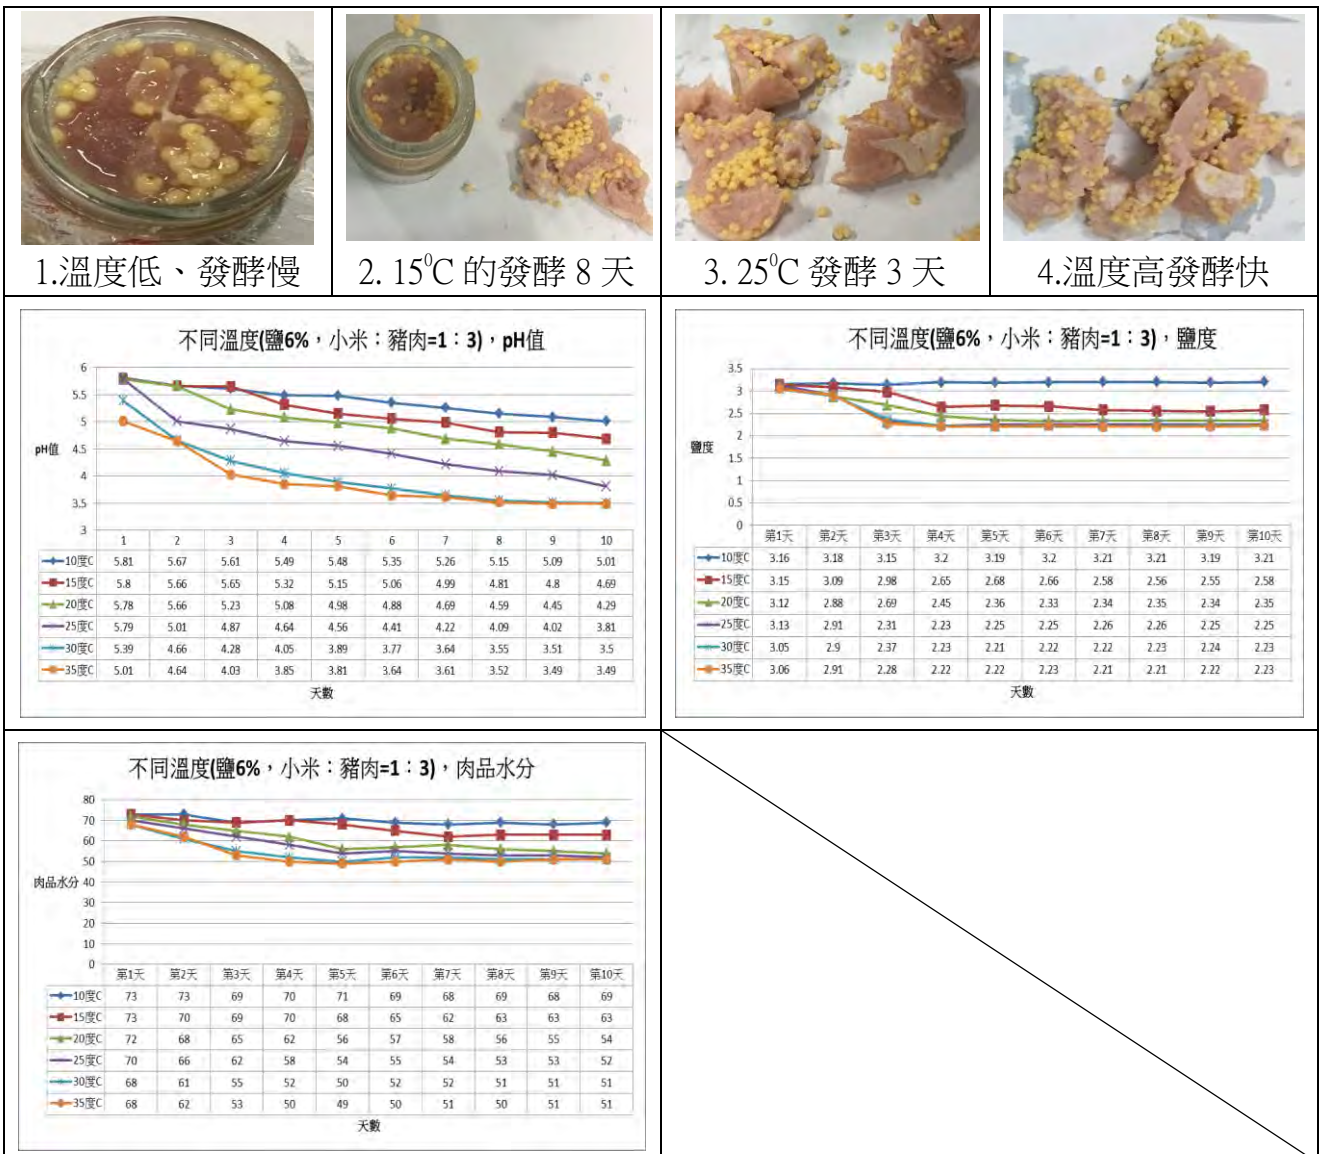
1.溫度低、發酵慢

2. $15^0$C 的發酵 8 天

3. $25^0$C 發酵 3 天

4.溫度高發酵快

不同溫度(鹽6%，小米：豬肉=1：3)，pH值

pH值

6
5.5
5
4.5
4
3.5
3

| | 1 | 2 | 3 | 4 | 5 | 6 | 7 | 8 | 9 | 10 |
|---|---|---|---|---|---|---|---|---|---|---|
| 10度C | 5.81 | 5.67 | 5.61 | 5.49 | 5.48 | 5.35 | 5.26 | 5.15 | 5.09 | 5.01 |
| 15度C | 5.8 | 5.66 | 5.65 | 5.32 | 5.15 | 5.06 | 4.99 | 4.81 | 4.8 | 4.69 |
| 20度C | 5.78 | 5.66 | 5.23 | 5.08 | 4.98 | 4.88 | 4.69 | 4.59 | 4.45 | 4.29 |
| 25度C | 5.79 | 5.01 | 4.87 | 4.64 | 4.56 | 4.41 | 4.22 | 4.09 | 4.02 | 3.81 |
| 30度C | 5.39 | 4.66 | 4.28 | 4.05 | 3.89 | 3.77 | 3.64 | 3.55 | 3.51 | 3.5 |
| 35度C | 5.01 | 4.64 | 4.03 | 3.85 | 3.81 | 3.64 | 3.61 | 3.52 | 3.49 | 3.49 |

天數

不同溫度(鹽6%，小米：豬肉=1：3)，鹽度

鹽度

3.5
3
2.5
2
1.5
1
0.5
0

| | 第1天 | 第2天 | 第3天 | 第4天 | 第5天 | 第6天 | 第7天 | 第8天 | 第9天 | 第10天 |
|---|---|---|---|---|---|---|---|---|---|---|
| 10度C | 3.16 | 3.18 | 3.15 | 3.2 | 3.19 | 3.2 | 3.21 | 3.21 | 3.19 | 3.21 |
| 15度C | 3.15 | 3.09 | 2.98 | 2.65 | 2.68 | 2.66 | 2.58 | 2.56 | 2.55 | 2.58 |
| 20度C | 3.12 | 2.88 | 2.69 | 2.45 | 2.36 | 2.33 | 2.34 | 2.35 | 2.34 | 2.35 |
| 25度C | 3.13 | 2.91 | 2.31 | 2.23 | 2.25 | 2.25 | 2.26 | 2.26 | 2.25 | 2.25 |
| 30度C | 3.05 | 2.9 | 2.37 | 2.23 | 2.21 | 2.22 | 2.22 | 2.23 | 2.24 | 2.23 |
| 35度C | 3.06 | 2.91 | 2.28 | 2.22 | 2.22 | 2.23 | 2.21 | 2.21 | 2.22 | 2.23 |

天數

不同溫度(鹽6%，小米：豬肉=1：3)，肉品水分

肉品水分

80
70
60
50
40
30
20
10
0

| | 第1天 | 第2天 | 第3天 | 第4天 | 第5天 | 第6天 | 第7天 | 第8天 | 第9天 | 第10天 |
|---|---|---|---|---|---|---|---|---|---|---|
| 10度C | 73 | 73 | 69 | 70 | 71 | 69 | 68 | 69 | 68 | 69 |
| 15度C | 73 | 70 | 69 | 70 | 68 | 65 | 62 | 63 | 63 | 63 |
| 20度C | 72 | 68 | 65 | 62 | 56 | 57 | 58 | 56 | 55 | 54 |
| 25度C | 70 | 66 | 62 | 58 | 54 | 55 | 54 | 53 | 53 | 52 |
| 30度C | 68 | 61 | 55 | 52 | 50 | 52 | 52 | 51 | 51 | 51 |
| 35度C | 68 | 62 | 53 | 50 | 49 | 50 | 51 | 50 | 51 | 51 |

天數